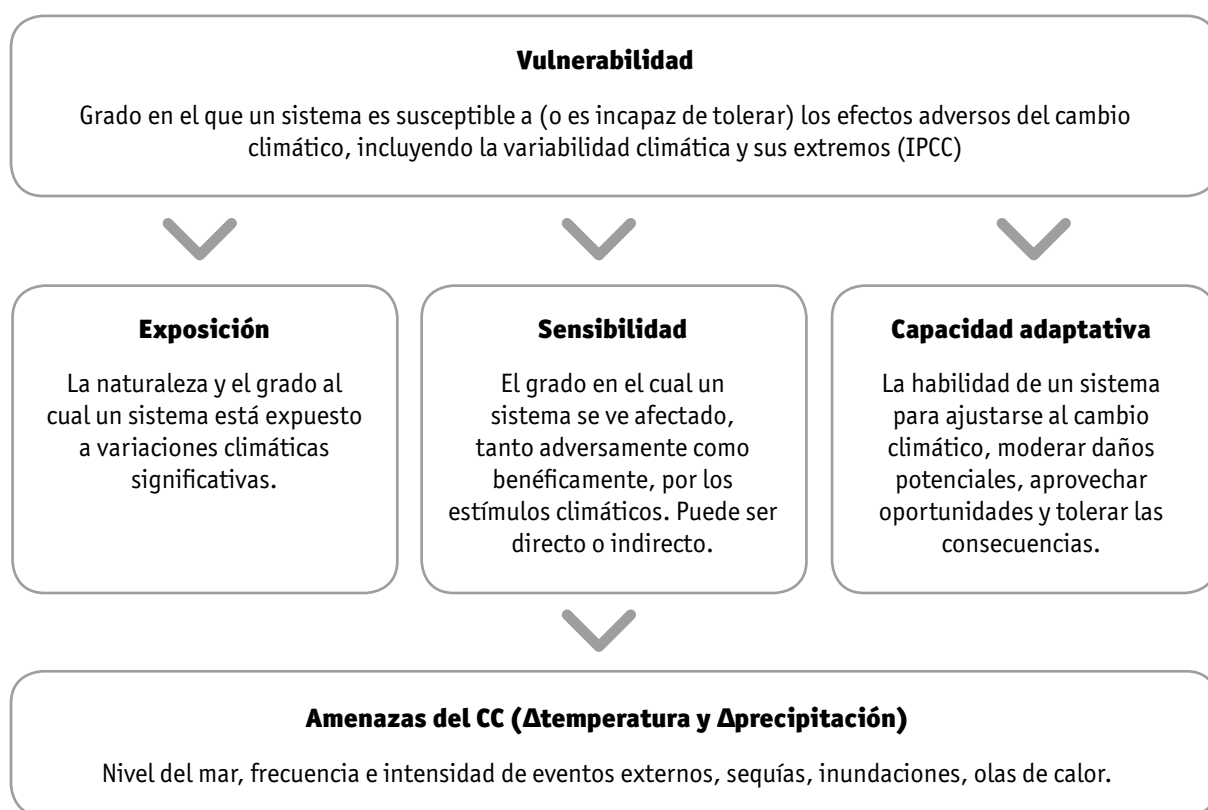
Vulnerabilidad

Grado en el que un sistema es susceptible a (o es incapaz de tolerar) los efectos adversos del cambio climático, incluyendo la variabilidad climática y sus extremos (IPCC)

Exposición

La naturaleza y el grado al cual un sistema está expuesto a variaciones climáticas significativas.

Sensibilidad

El grado en el cual un sistema se ve afectado, tanto adversamente como benéficamente, por los estímulos climáticos. Puede ser directo o indirecto.

Capacidad adaptativa

La habilidad de un sistema para ajustarse al cambio climático, moderar daños potenciales, aprovechar oportunidades y tolerar las consecuencias.

Amenazas del CC ($\Delta$temperatura y $\Delta$precipitación)

Nivel del mar, frecuencia e intensidad de eventos externos, sequías, inundaciones, olas de calor.